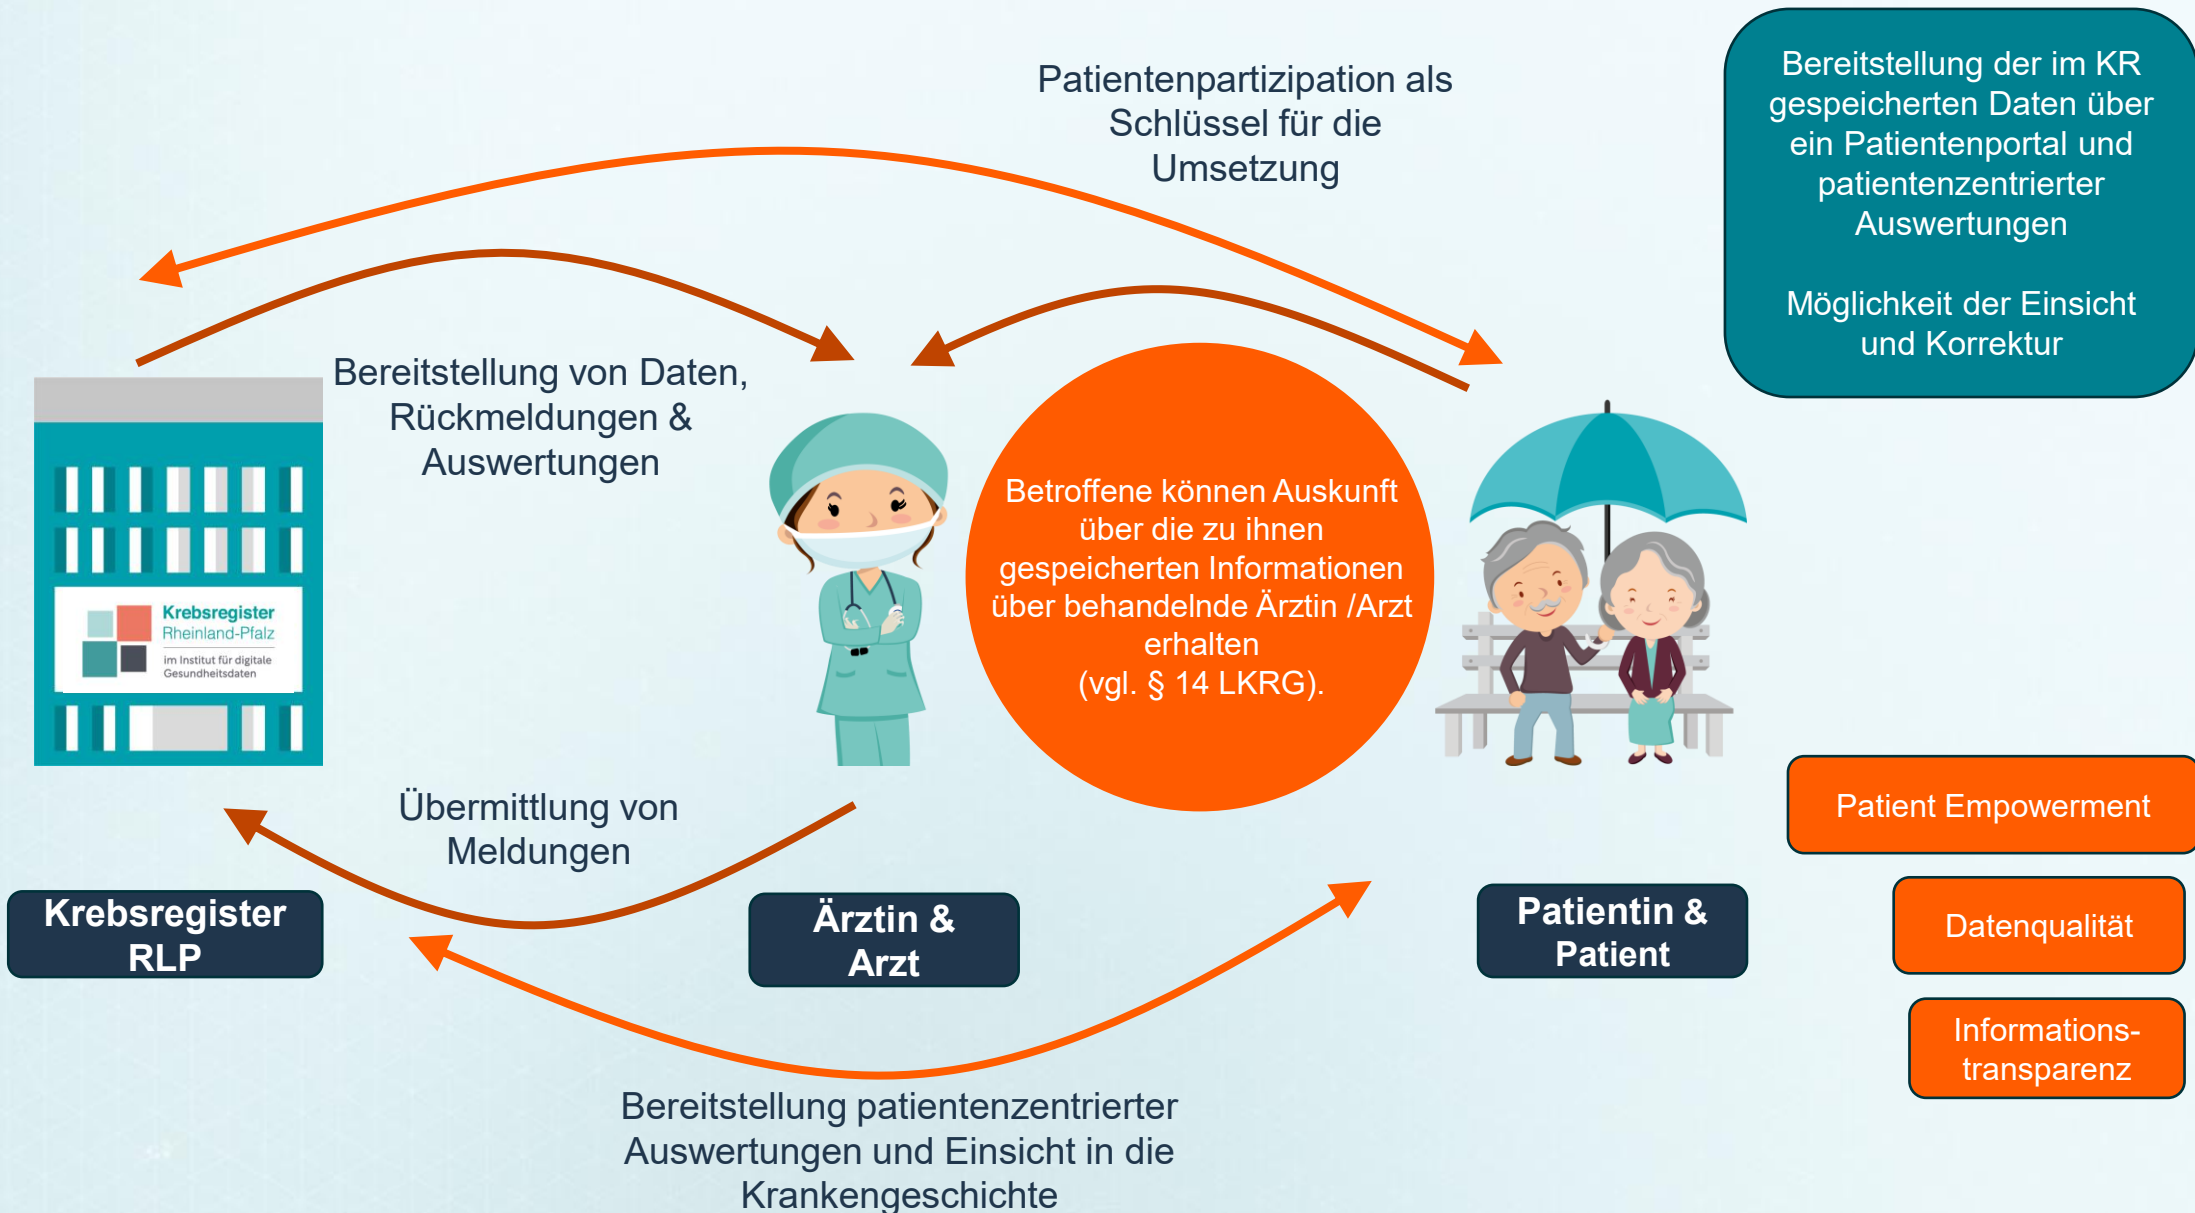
Patientenpartizipation als Schlüssel für die Umsetzung

Bereitstellung der im KR gespeicherten Daten über ein Patientenportal und patientenzentrierter Auswertungen

Möglichkeit der Einsicht und Korrektur

Bereitstellung von Daten, Rückmeldungen & Auswertungen

Krebsregister Rheinland-Pfalz im Institut für digitale Gesundheitsdaten

Betroffene können Auskunft über die zu ihnen gespeicherten Informationen über behandelnde Ärztin /Arzt erhalten (vgl. § 14 LKRG).

Übermittlung von Meldungen

Krebsregister RLP

Ärztin & Arzt

Patientin & Patient

Patient Empowerment

Datenqualität

Informationstransparenz

Bereitstellung patientenzentrierter Auswertungen und Einsicht in die Krankengeschichte